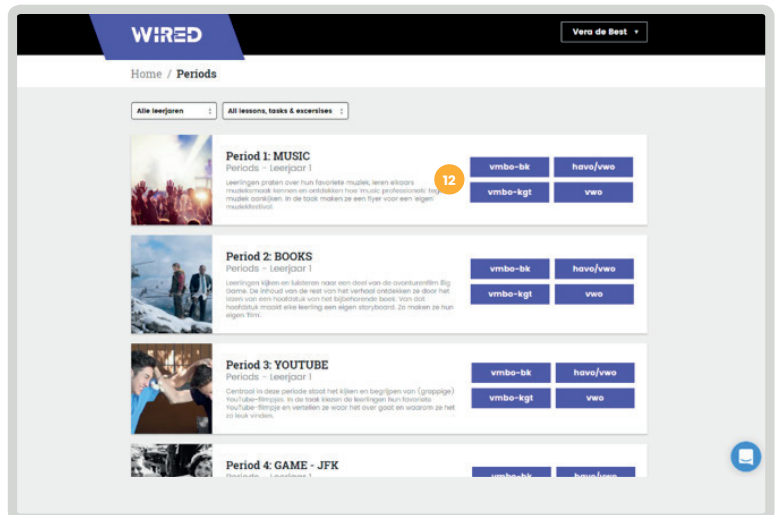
WIRED

Vera de Best ▾

Home / Periods

Alle leerjaren

All lessons, tasks & excersises

Period 1: MUSIC
Periods - Leerjaar 1
Leerlingen praten over hun favoriete muziek, leren elkaars muzieksmaak kennen en ontdekken hoe music professionals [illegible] muziek aankijken. In de task maken ze een flyer voor een eigen muziekfestival.

12

vmbo-bk
havo/vwo
vmbo-kgt
vwo

Period 2: BOOKS
Periods - Leerjaar 1
Leerlingen kijken en luisteren naar een deel van de avonturenfilm Big Game. De inhoud van de rest van het verhaal ontdekken ze door het lezen van een hoofdstuk van het bijbehorende boek. Van dat hoofdstuk maakt elke leerling een eigen storyboard. Zo maken ze hun eigen 'film'.

vmbo-bk
havo/vwo
vmbo-kgt
vwo

Period 3: YOUTUBE
Periods - Leerjaar 1
Centraal in deze periode staat het kijken en begrijpen van (grappige) YouTube-filmpjes. In de task kiezen de leerlingen hun favoriete YouTube-filmpje en vertellen ze waar het over gaat en waarom ze het zo leuk vinden.

vmbo-bk
havo/vwo
vmbo-kgt
vwo

Period 4: GAME - JFK
Periods - Leerjaar 1

vmbo-bk